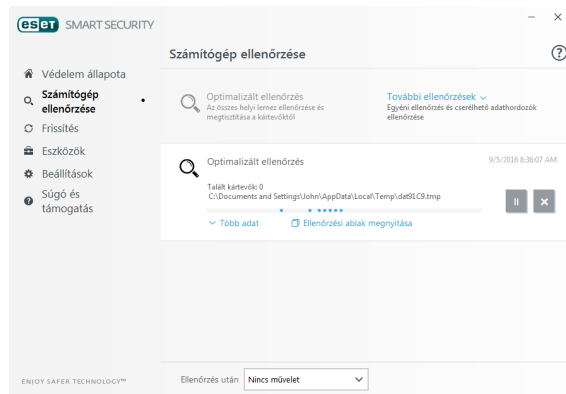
eset SMART SECURITY

Számítógép ellenőrzése

?

Védelem állapota

Számítógép ellenőrzése

Frissítés

Eszközök

Beállítások

Súgó és támogatás

Optimalizált ellenőrzés
Az összes helyi lemez ellenőrzése és megtisztítása a kártevőktől

További ellenőrzések
Egyéni ellenőrzés és cserélhető adathordozók ellenőrzése

Optimalizált ellenőrzés

9/5/2016 8:36:07 AM

Talált kártevők: 0
C:\Documents and Settings\John\AppData\Local\Temp\dat91C9.tmp

Több adat

Ellenőrzési ablak megnyitása

ENJOY SAFER TECHNOLOGY™

Ellenőrzés után

Nincs művelet